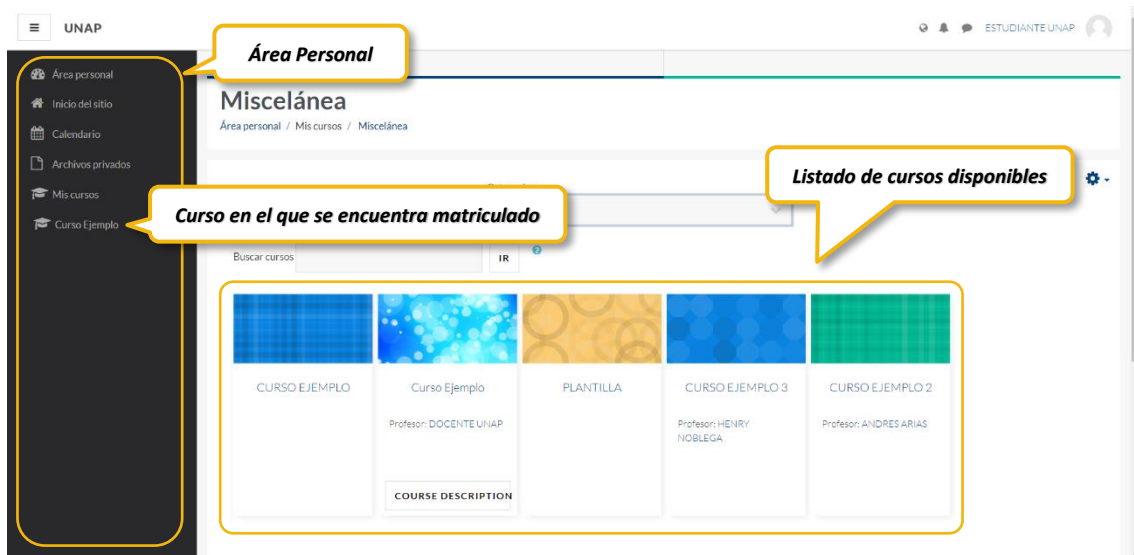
≡ UNAP

ESTUDIANTE UNAP

Área Personal

Área personal
Inicio del sitio
Calendario
Archivos privados
Mis cursos
Curso Ejemplo

Curso en el que se encuentra matriculado

Miscelánea
Área personal / Mis cursos / Miscelánea

Listado de cursos disponibles

Buscar cursos
IR

CURSO EJEMPLO

Curso Ejemplo
Profesor: DOCENTE UNAP
COURSE DESCRIPTION

PLANTILLA

CURSO EJEMPLO 3
Profesor: HENRY NOBLEGA

CURSO EJEMPLO 2
Profesor: ANDRES ARIAS